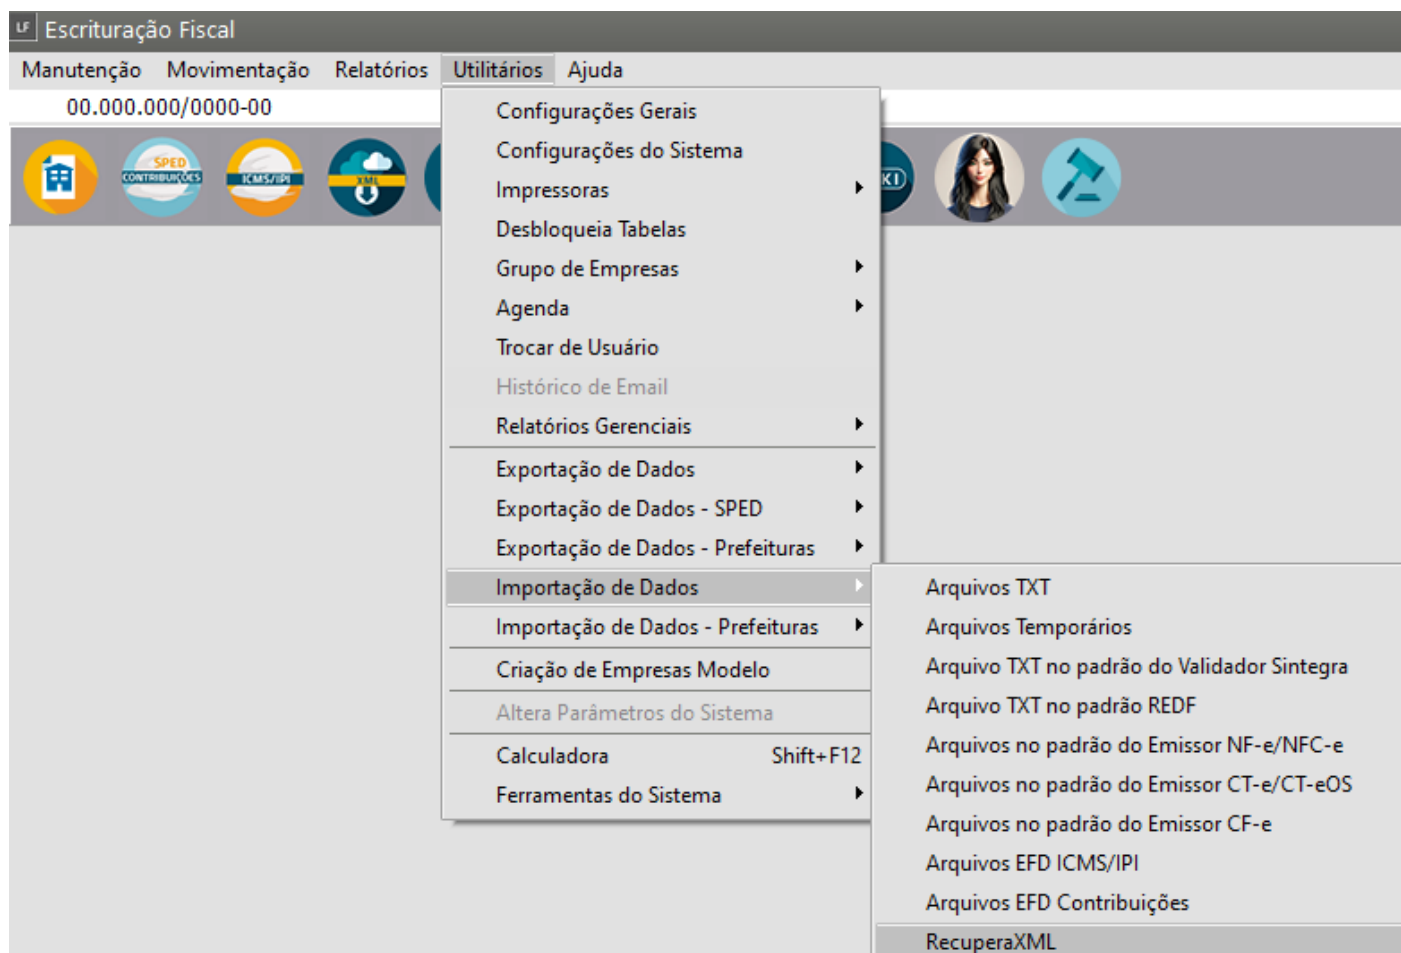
LF Escrituração Fiscal

Manutenção Movimentação Relatórios Utilitários Ajuda

00.000.000/0000-00

SPED CONTRIBUIÇÕES

ICMS/IPI

XML

KI

Configurações Gerais
Configurações do Sistema
Impressoras
Desbloqueia Tabelas
Grupo de Empresas
Agenda
Trocar de Usuário
Histórico de Email
Relatórios Gerenciais
Exportação de Dados
Exportação de Dados - SPED
Exportação de Dados - Prefeituras
Importação de Dados
Importação de Dados - Prefeituras
Criação de Empresas Modelo
Altera Parâmetros do Sistema
Calculadora Shift+F12
Ferramentas do Sistema

Arquivos TXT
Arquivos Temporários
Arquivo TXT no padrão do Validador Sintegra
Arquivo TXT no padrão REDF
Arquivos no padrão do Emissor NF-e/NFC-e
Arquivos no padrão do Emissor CT-e/CT-eOS
Arquivos no padrão do Emissor CF-e
Arquivos EFD ICMS/IPI
Arquivos EFD Contribuições
RecuperaXML